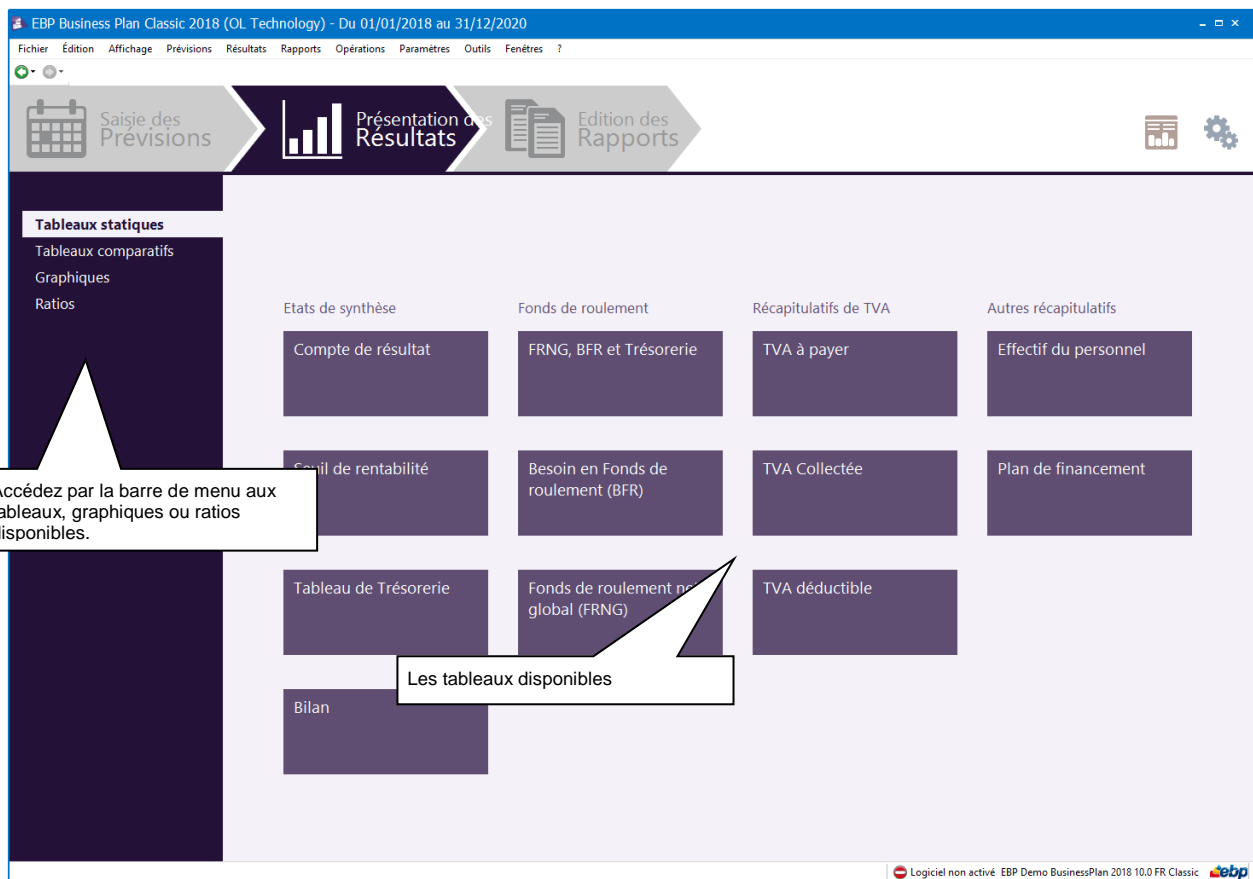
EBP Business Plan Classic 2018 (OL Technology) - Du 01/01/2018 au 31/12/2020

Fichier Édition Affichage Prévisions Résultats Rapports Opérations Paramètres Outils Fenêtres ?

Saisie des Prévisions

Présentation des Résultats

Edition des Rapports

Tableaux statiques
Tableaux comparatifs
Graphiques
Ratios

Etats de synthèse

Fonds de roulement

Récapitulatifs de TVA

Autres récapitulatifs

Compte de résultat

FRNG, BFR et Trésorerie

TVA à payer

Effectif du personnel

Seuil de rentabilité

Besoin en Fonds de roulement (BFR)

TVA Collectée

Plan de financement

Tableau de Trésorerie

Fonds de roulement net global (FRNG)

TVA déductible

Bilan

ccédez par la barre de menu aux ableaux, graphiques ou ratios isponibles.

Les tableaux disponibles

Logiciel non activé EBP Demo BusinessPlan 2018 10.0 FR Classic ebp